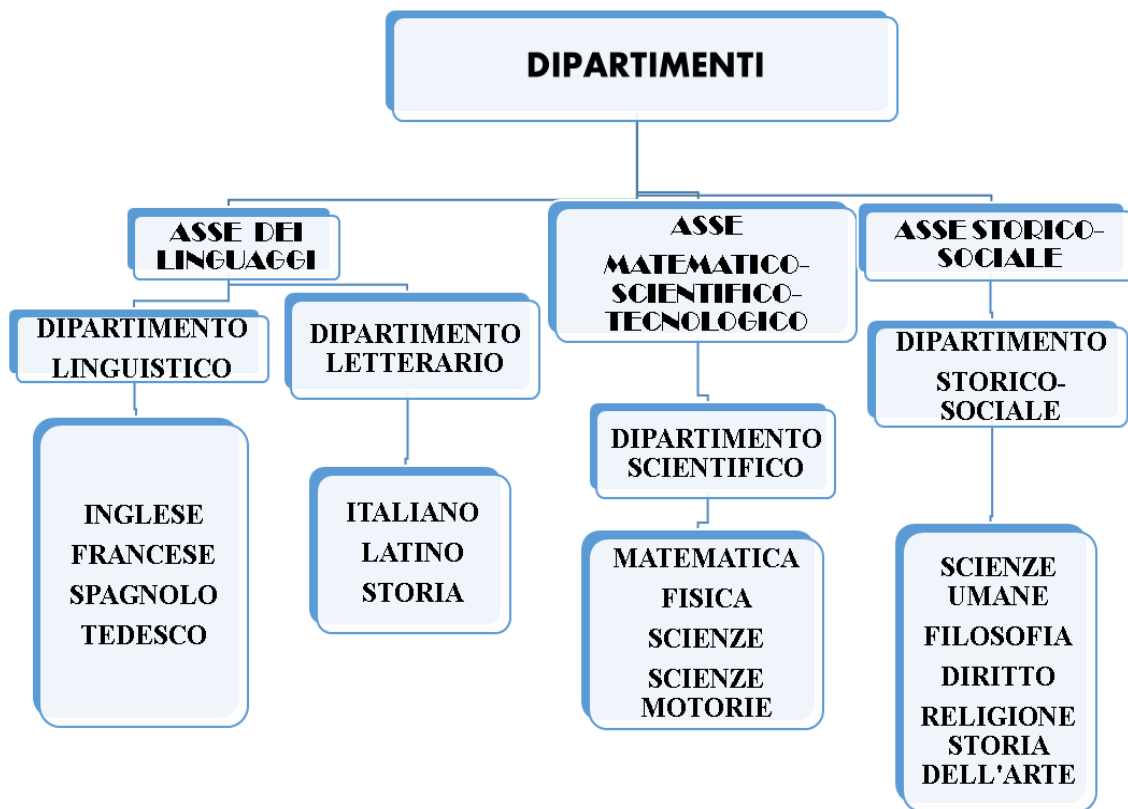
DIPARTIMENTI

ASSE DEI LINGUAGGI

DIPARTIMENTO LINGUISTICO

INGLESE
FRANCESE
SPAGNOLO
TEDESCO

DIPARTIMENTO LETTERARIO

ITALIANO
LATINO
STORIA

ASSE MATEMATICO-SCIENTIFICO-TECNOLOGICO

DIPARTIMENTO SCIENTIFICO

MATEMATICA
FISICA
SCIENZE
SCIENZE MOTORIE

ASSE STORICO-SOCIALE

DIPARTIMENTO STORICO-SOCIALE

SCIENZE UMANE
FILOSOFIA
DIRITTO
RELIGIONE
STORIA DELL'ARTE